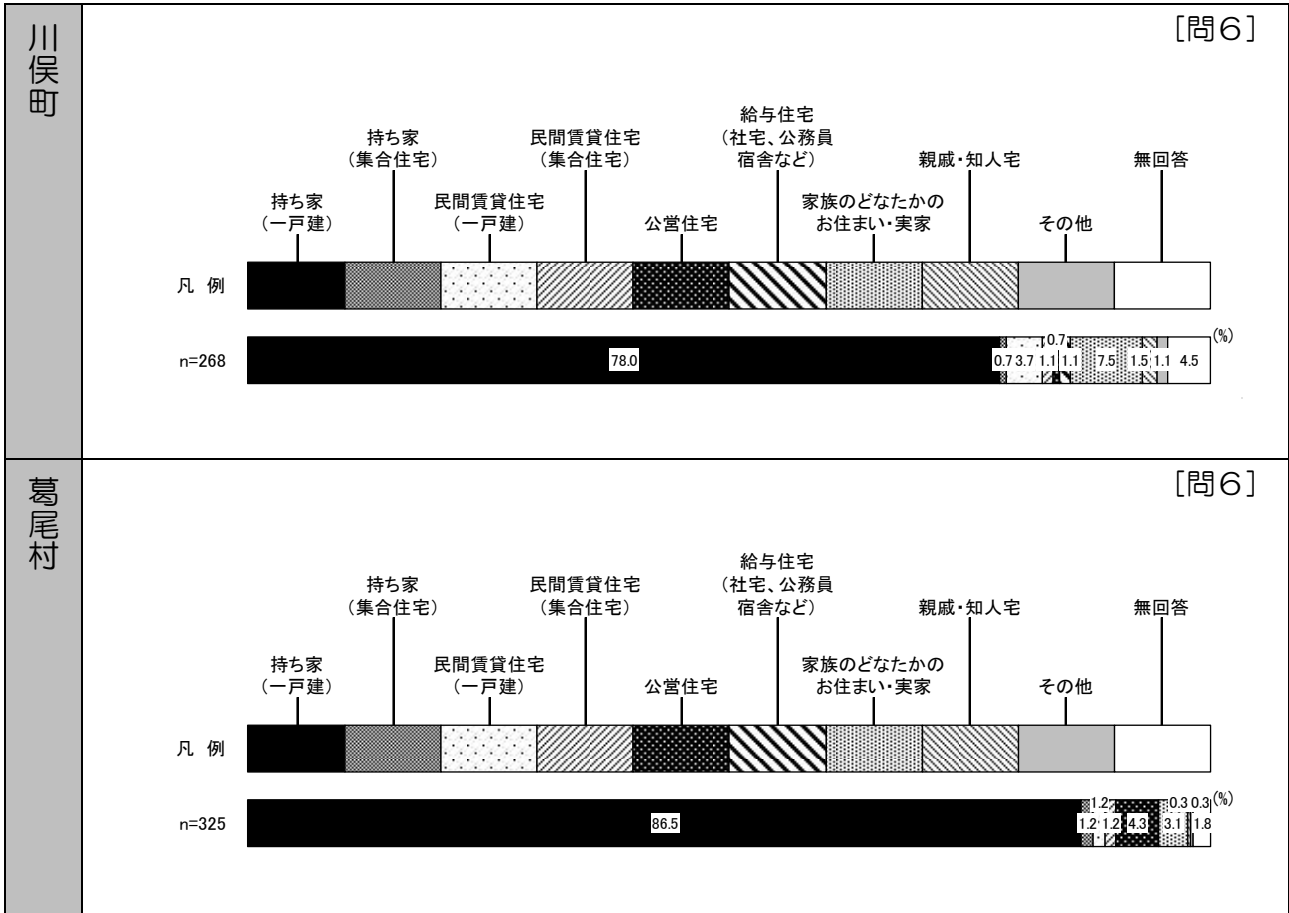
川俣町

［問6］

持ち家（集合住宅）
民間賃貸住宅（集合住宅）
給与住宅（社宅、公務員宿舎など）
親戚・知人宅
無回答
持ち家（一戸建）
民間賃貸住宅（一戸建）
公営住宅
家族のどなたかのお住まい・実家
その他

凡 例

n=268
78.0
0.7 3.7 1.1 0.7 1.1 7.5 1.5 1.1 4.5
(%)

葛尾村

［問6］

持ち家（集合住宅）
民間賃貸住宅（集合住宅）
給与住宅（社宅、公務員宿舎など）
親戚・知人宅
無回答
持ち家（一戸建）
民間賃貸住宅（一戸建）
公営住宅
家族のどなたかのお住まい・実家
その他

凡 例

n=325
86.5
1.2 1.2 1.2 4.3 0.3 3.1 0.3 1.8
(%)